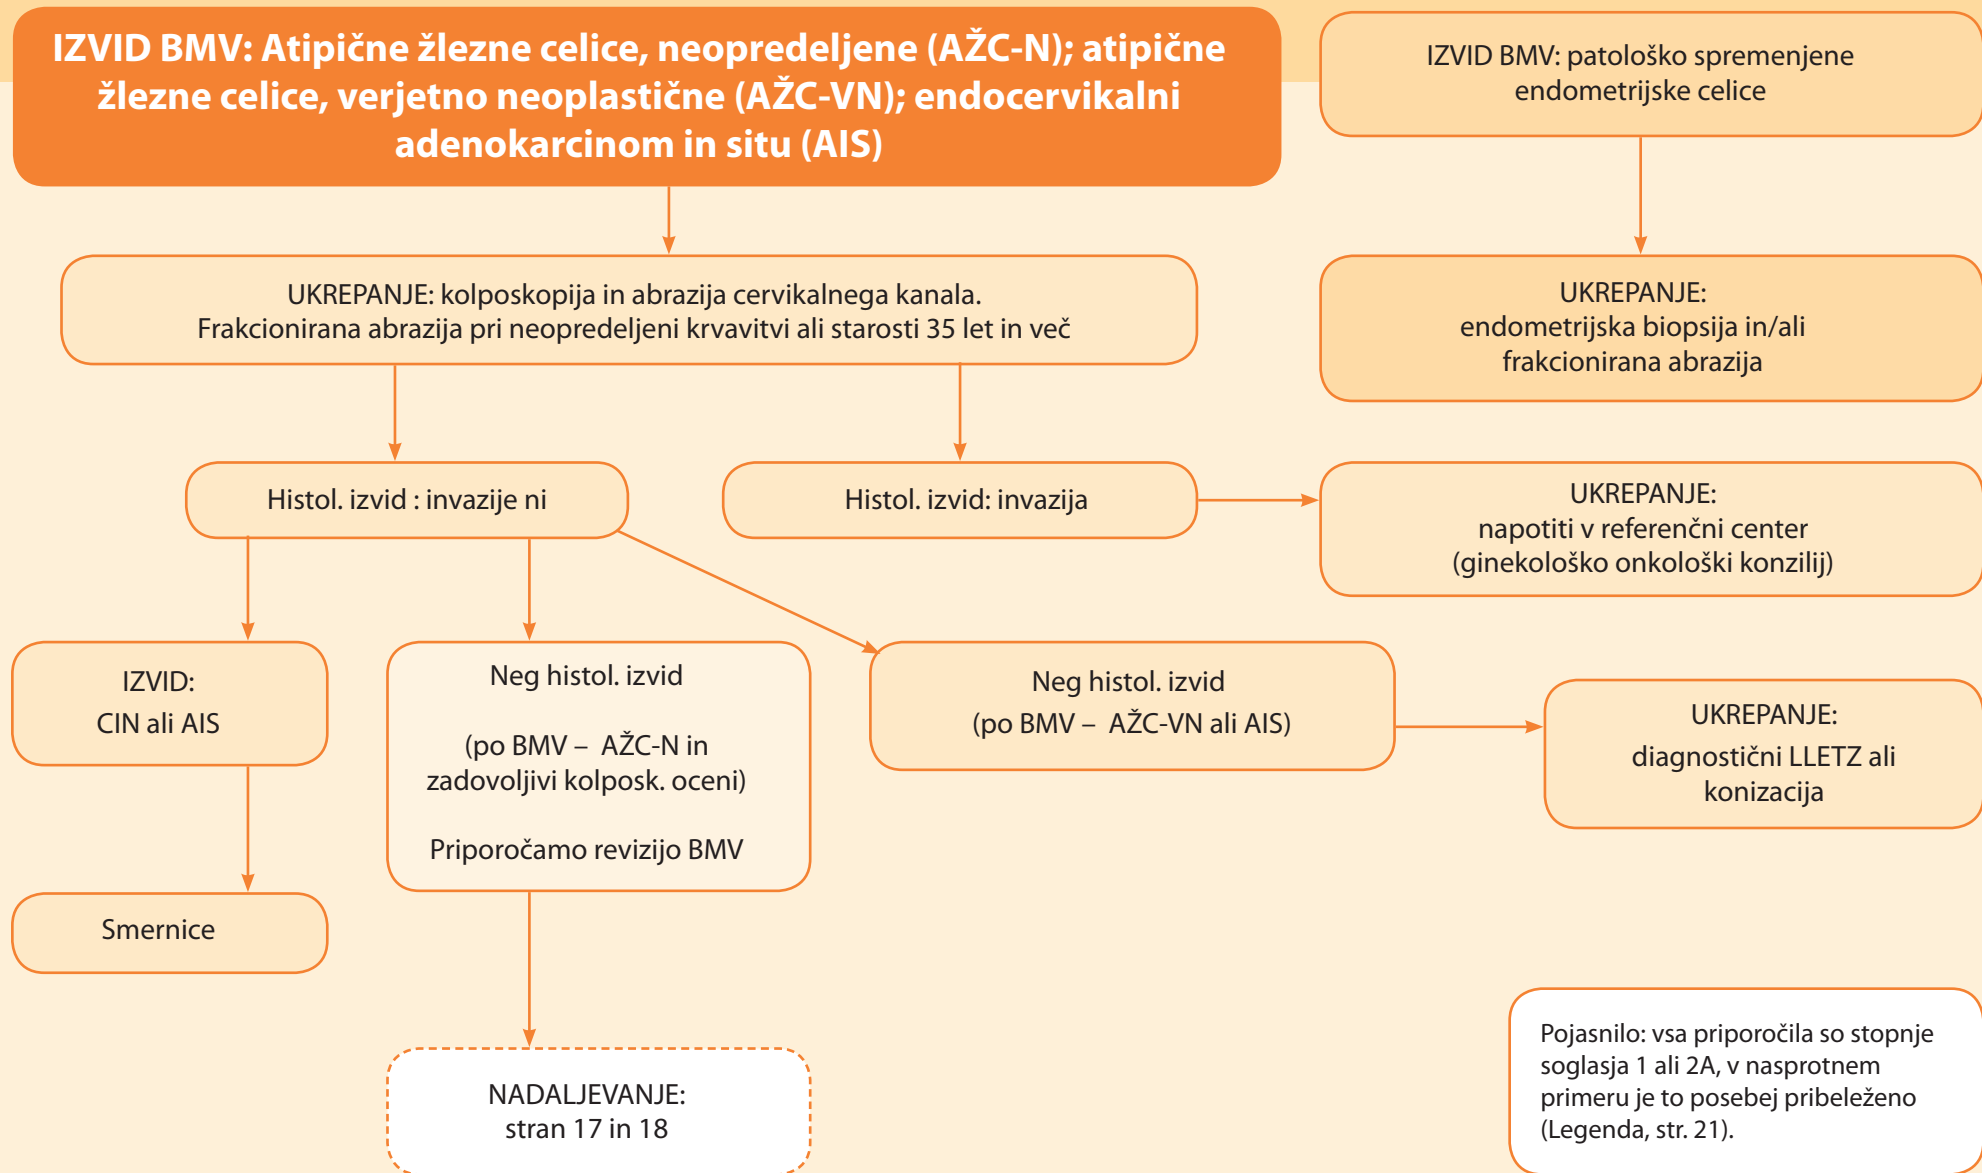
IZVID BMV: Atipične žlezne celice, neopredeljene (AŽC-N); atipične žlezne celice, verjetno neoplastične (AŽC-VN); endocervikalni adenokarcinom in situ (AIS)

IZVID BMV: patološko spremenjene endometrijske celice

UKREPANJE: kolposkopija in abrazija cervikalnega kanala. Frakcionirana abrazija pri neopredeljeni krvavitvi ali starosti 35 let in več

UKREPANJE: endometrijska biopsija in/ali frakcionirana abrazija

Histol. izvid : invazije ni

Histol. izvid: invazija

UKREPANJE: napotiti v referenčni center (ginekološko onkološki konzilij)

IZVID: CIN ali AIS

Neg histol. izvid

(po BMV – AŽC-N in zadovoljivi kolposk. oceni)

Priporočamo revizijo BMV

Neg histol. izvid (po BMV – AŽC-VN ali AIS)

UKREPANJE: diagnostični LLETZ ali konizacija

Smernice

NADALJEVANJE: stran 17 in 18

Pojasnilo: vsa priporočila so stopnje soglasja 1 ali 2A, v nasprotnem primeru je to posebej pribeleženo (Legenda, str. 21).